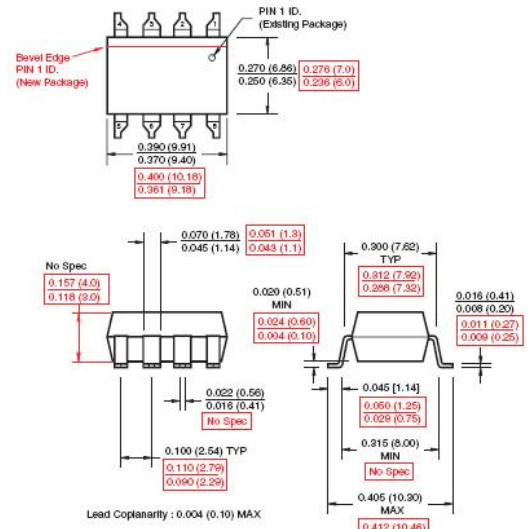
4 3 2 1

PIN 1 ID. (Existing Package)

Bevel Edge PIN 1 ID. (New Package)

0.270 (6.86)
0.250 (6.35)

0.276 (7.0)
0.236 (6.0)

5 6 7 8

0.390 (9.91)
0.370 (9.40)

0.400 (10.16)
0.361 (9.18)

0.070 (1.78)
0.045 (1.14)

0.051 (1.3)
0.043 (1.1)

No Spec

0.157 (4.0)
0.118 (3.0)

0.022 (0.56)
0.016 (0.41)

No Spec

0.100 (2.54) TYP

0.110 (2.79)
0.090 (2.29)

Lead Coplanarity : 0.004 (0.10) MAX

0.300 (7.62)
TYP

0.312 (7.92)
0.288 (7.32)

0.020 (0.51)
MIN

0.024 (0.60)
0.004 (0.10)

0.016 (0.41)
0.008 (0.20)

0.011 (0.27)
0.009 (0.25)

0.045 [1.14]

0.050 (1.25)
0.029 (0.75)

0.315 (8.00)
MIN

No Spec

0.405 (10.30)
MAX

0.412 (10.46)